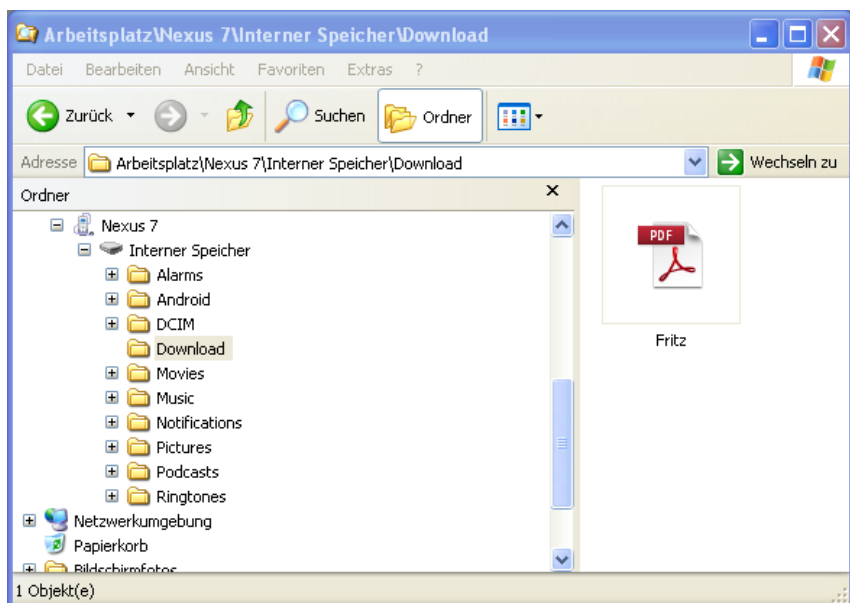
Arbeitsplatz\Nexus 7\Interner Speicher\Download

Datei Bearbeiten Ansicht Favoriten Extras ?

Zurück Suchen Ordner

Adresse Arbeitsplatz\Nexus 7\Interner Speicher\Download Wechseln zu

Ordner

Nexus 7
Interner Speicher
Alarms
Android
DCIM
Download
Movies
Music
Notifications
Pictures
Podcasts
Ringtones
Netzwerkumgebung
Papierkorb
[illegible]

PDF

Fritz

1 Objekt(e)